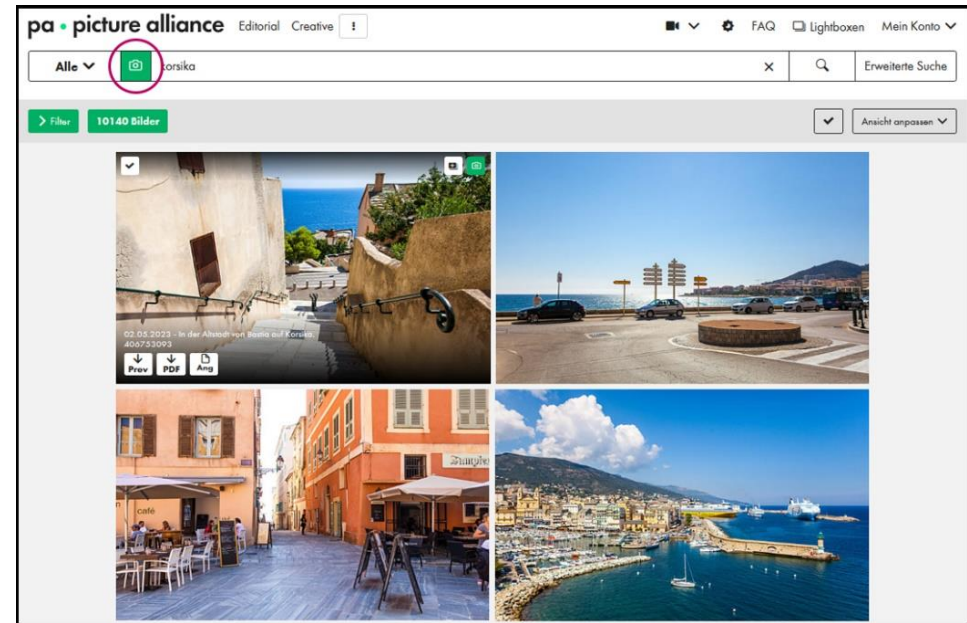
pa • picture alliance Editorial Creative ⋮

FAQ Lightboxen Mein Konto

Alle korsika × Erweiterte Suche

> Filter 10140 Bilder

Ansicht anpassen

02.05.2023 - In der Altstadt von Bastia auf Korsika. 406753093

Prev PDF Ang

café

Simply